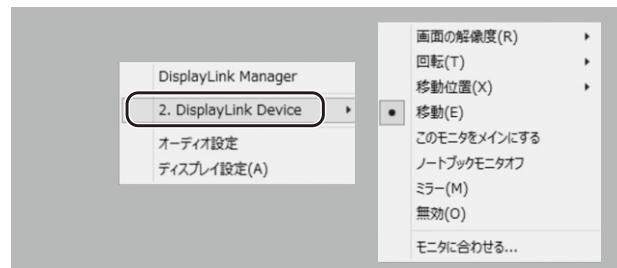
DisplayLink Manager
2. DisplayLink Device
オーディオ設定
ディスプレイ設定(A)

画面の解像度(R)
回転(T)
移動位置(X)
移動(E)
このモニタをメインにする
ノートブックモニタオフ
ミラー(M)
無効(O)
モニタに合わせる...